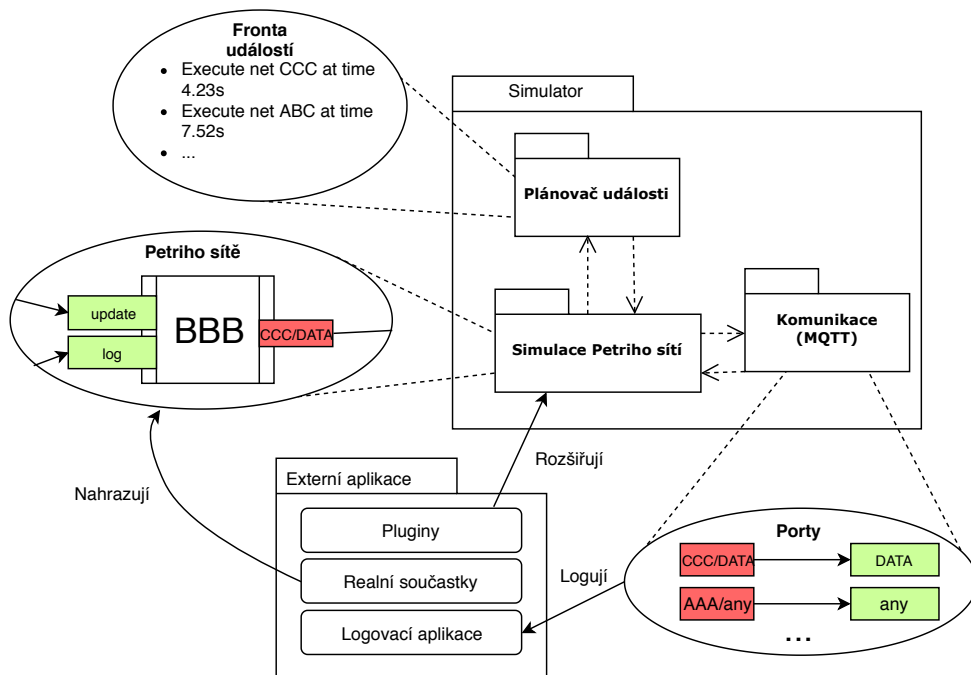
Fronta událostí
- Execute net CCC at time 4.23s
- Execute net ABC at time 7.52s
- ...

Simulator

Plánovač události

Petriho sítě

update

log

BBB

CCC/DATA

Simulace Petriho sítí

Komunikace (MQTT)

Rozšiřují

Nahrazují

Externí aplikace

Pluginy

Realní součastky

Logovací aplikace

Logují

Porty

CCC/DATA

DATA

AAA/any

any

...